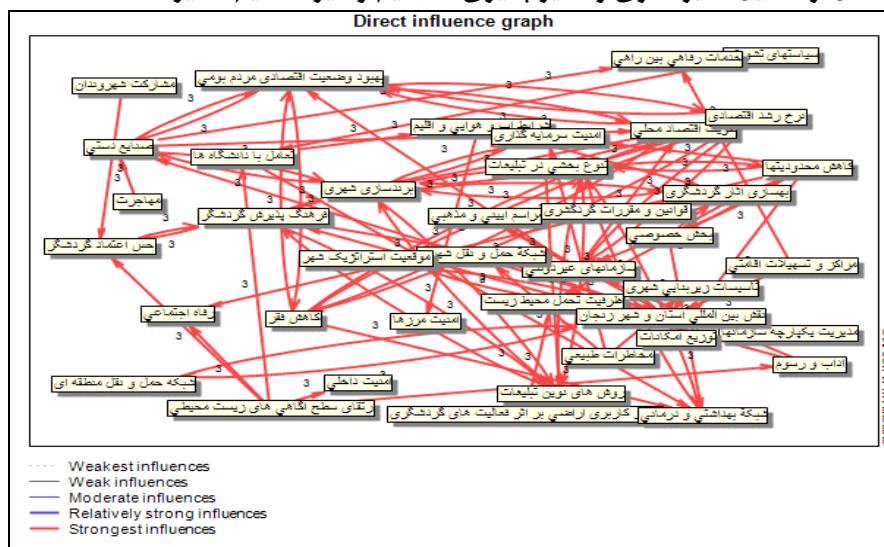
Direct influence graph

سیاستهای تشو
خدمات رفاهی بین راهی
مشارکت شهروندان
بهبود وضعیت اقتصادی مردم بومی
نرخ رشد اقتصادی
شرایط آب و هوایی و اقلیم
امنیت سرمایه گذاری
رونق اقتصاد محلی
صنایع دستی
تعامل با دانشگاه ها
تنوع بخشی در تبلیغات
کاهش محدودیتها
برندسازی شهری
بهسازی آثار گردشگری
مهاجرت
فرهنگ پذیرش گردشگر
مراسم آیینی و مذهبی
قوانین و مقررات گردشگری
بخش خصوصی
حس اعتماد گردشگر
موقعیت استراتژیک شهر
شبکه حمل و نقل شهری
سازمانهای غیردولتی
مراکز و تسهیلات اقامتی
تاسیسات زیربنایی شهری
ظرفیت تحمل محیط زیست
رفاه اجتماعی
کاهش فقر
امنیت مرزها
نقش بین المللی استان و شهر زنجان
مدیریت یکپارچه سرمایه
توزیع امکانات
مخاطرات طبیعی
آداب و رسوم
شبکه حمل و نقل منطقه ای
امنیت داخلی
روش های نوین تبلیغات
ارتقای سطح آگاهی های زیست محیطی
کاربری اراضی بر اثر فعالیت های گردشگری
شبکه بهداشتی و درمانی
3
3
3
3
3
3
3
3
3
3
3
3
3
3
3
3
3
3
3
3
3

Weakest influences
Weak influences
Moderate influences
Relatively strong influences
Strongest influences